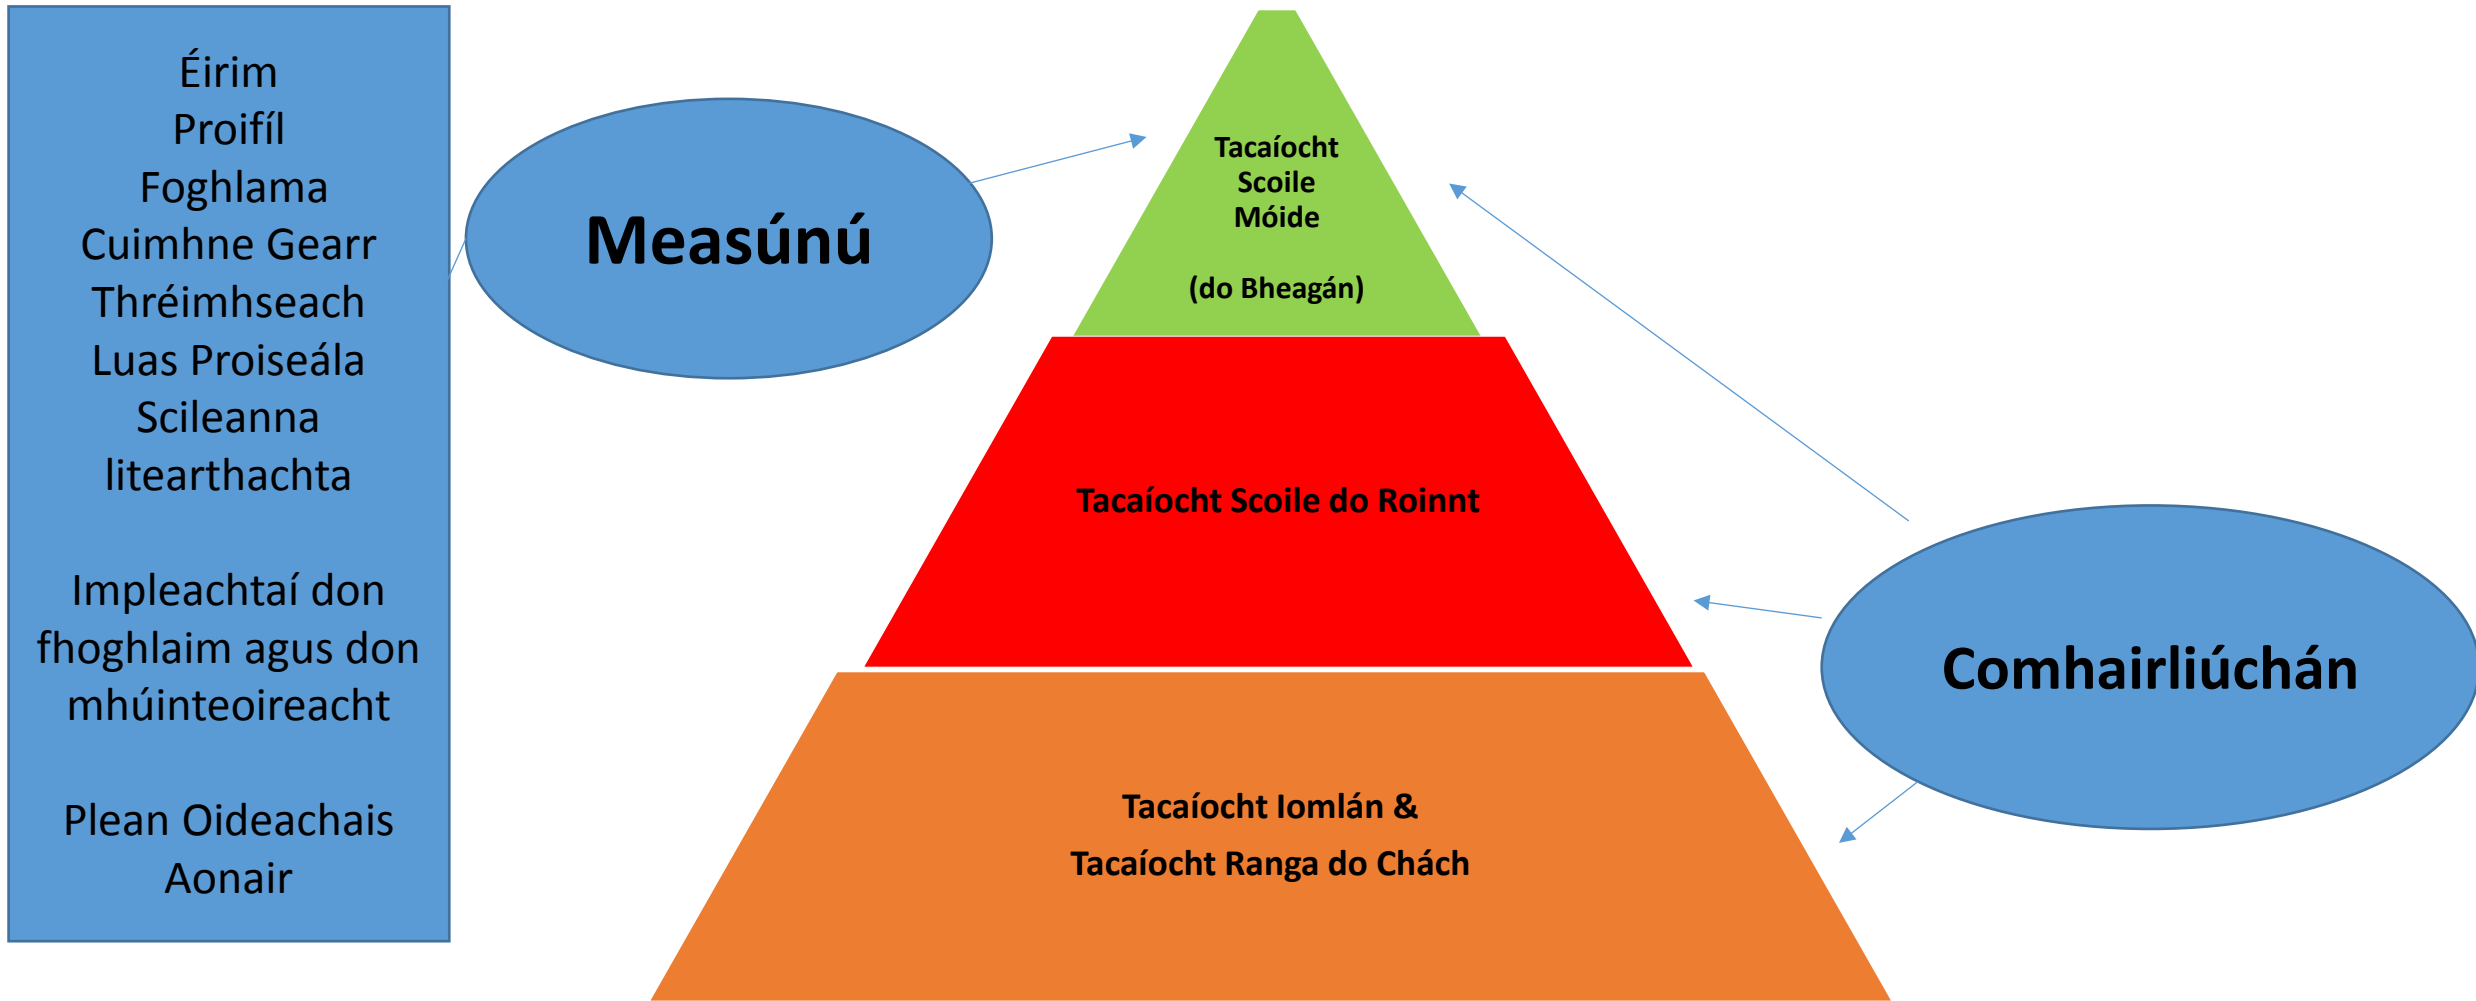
Éirim
Proifíl
Foghlama
Cuimhne Gearr
Thréimhseach
Luas Proiseála
Scileanna
litearthachta

Impleachtaí don fhoghlaim agus don mhúinteoireacht

Plean Oideachais Aonair

Measúnú

Tacaíocht Scoile Móide

(do Bheagán)

Tacaíocht Scoile do Roinnt

Tacaíocht Iomlán &
Tacaíocht Ranga do Chách

Comhairliúchán